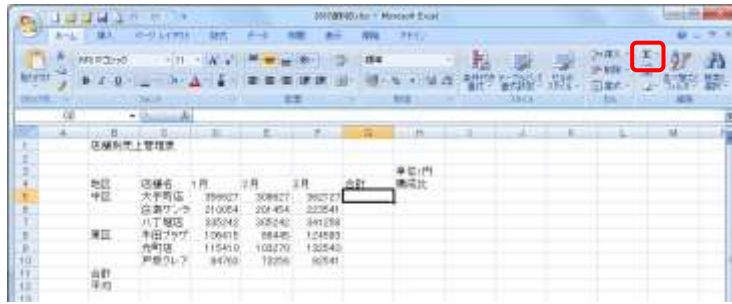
Microsoft Excel

ホーム 挿入 ページレイアウト 数式 データ 校閲 表示

G5

店舗別売上管理表

単位:円

| 地区 | 店舗名 | 1月 | 2月 | 3月 | 合計 | 構成比 |
|---|---|---|---|---|---|---|
| 中区 | 大手町店 | 356827 | 308927 | 362727 | | |
| | 広瀬ゲンテ | 210054 | 201454 | 223548 | | |
| | 八丁堀店 | 335242 | 335242 | 341259 | | |
| 東区 | 牛田プラザ | 106415 | 88445 | 124583 | | |
| | 光町店 | 115410 | 108270 | 132540 | | |
| | 戸坂クレア | 84760 | 72256 | 92541 | | |
| 合計 | | | | | | |
| 平均 | | | | | | |